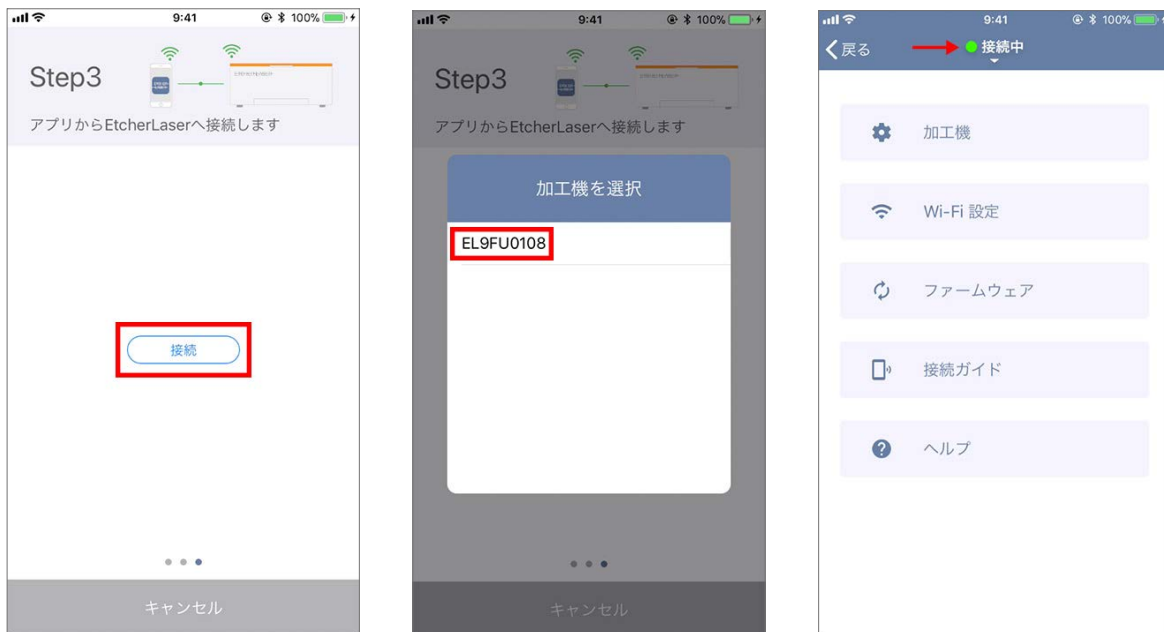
9:41 100%

Step3

アプリからEtcherLaserへ接続します

接続

キャンセル

9:41 100%

Step3

アプリからEtcherLaserへ接続します

加工機を選択

EL9FU0108

キャンセル

9:41 100%

戻る

接続中

加工機

Wi-Fi 設定

ファームウェア

接続ガイド

ヘルプ